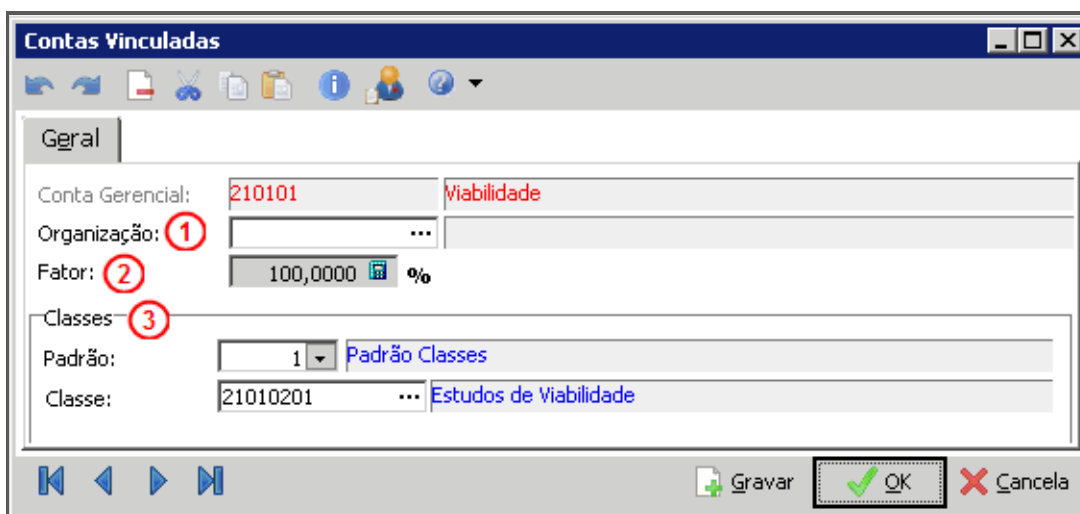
Contas Vinculadas

Geral

Conta Gerencial: 210101 Viabilidade

Organização: 1 ...

Fator: 2 100,0000 %

Classes 3

Padrão: 1 Padrão Classes

Classe: 21010201 ... Estudos de Viabilidade

Gravar OK Cancela